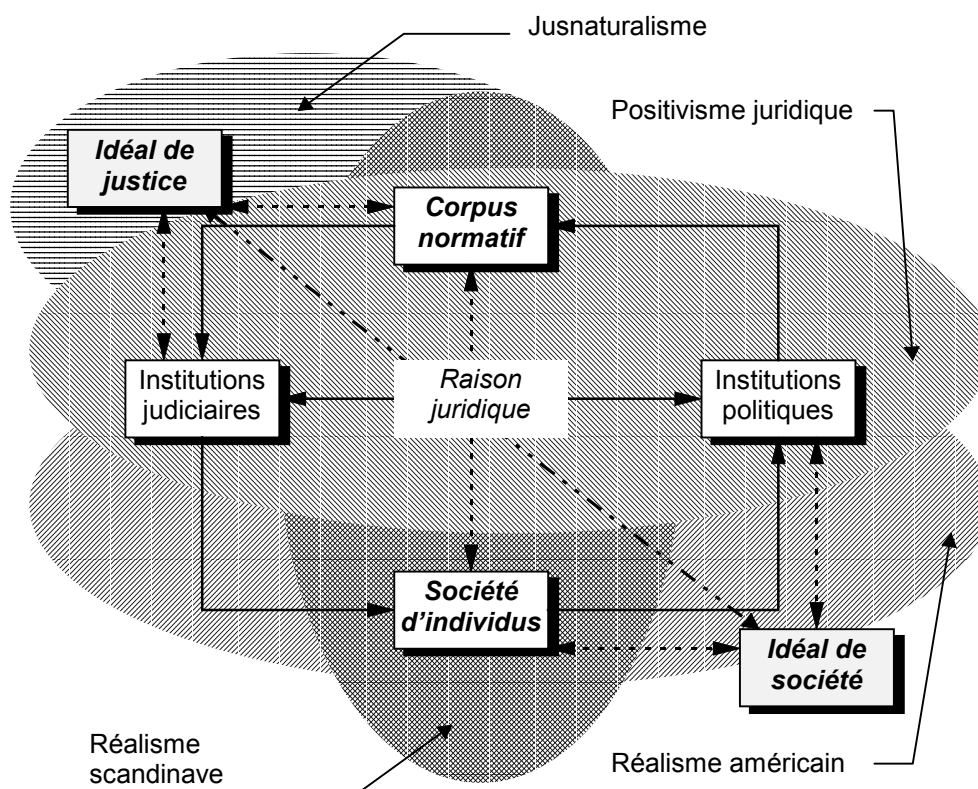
Jusnaturalisme

Positivisme juridique

Idéal de justice

Corpus normatif

Institutions judiciaires

Raison juridique

Institutions politiques

Société d'individus

Idéal de société

Réalisme scandinave

Réalisme américain